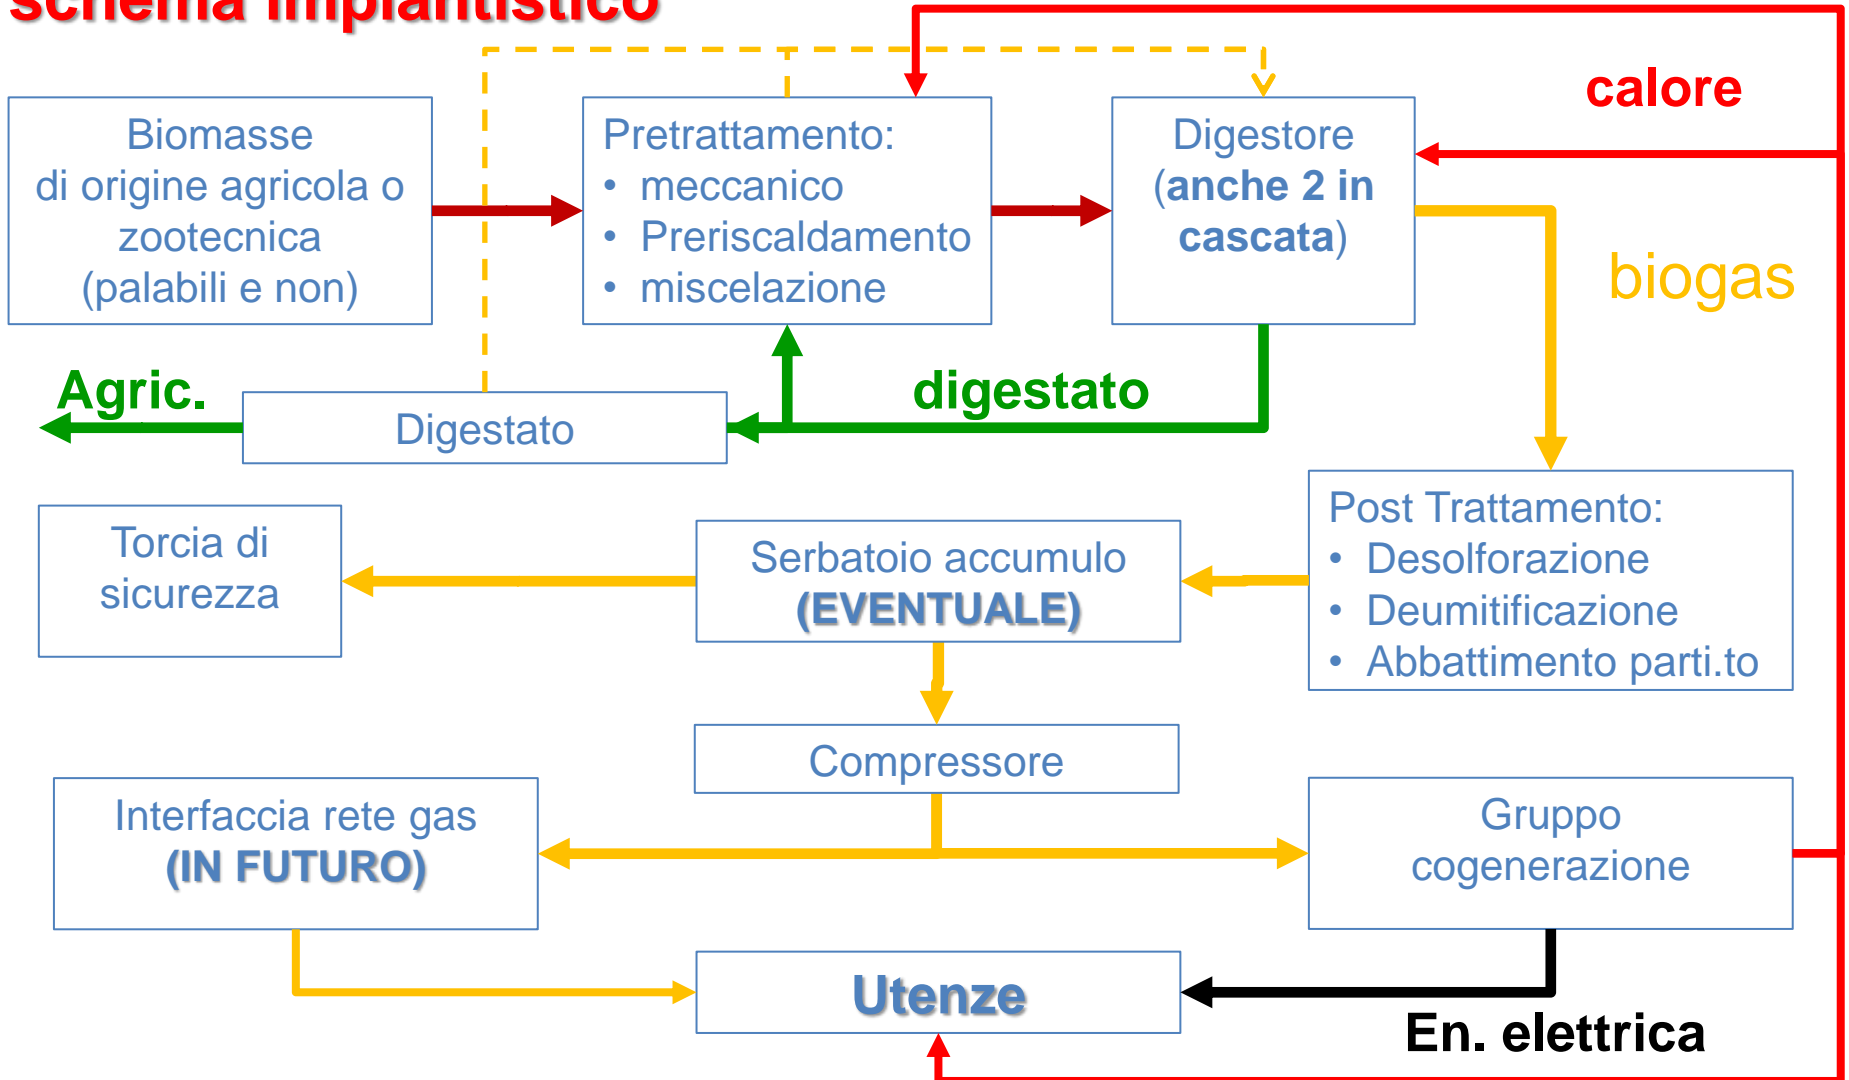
schema impiantistico

Biomasse di origine agricola o zootecnica (palabili e non)

Pretrattamento:
• meccanico
• Preriscaldamento
• miscelazione

Digestore (anche 2 in cascata)

calore

biogas

Agric.

Digestato

digestato

Torcia di sicurezza

Serbatoio accumulo (EVENTUALE)

Post Trattamento:
• Desolforazione
• Deumitificazione
• Abbattimento parti.to

Compressore

Interfaccia rete gas (IN FUTURO)

Gruppo cogenerazione

Utenze

En. elettrica